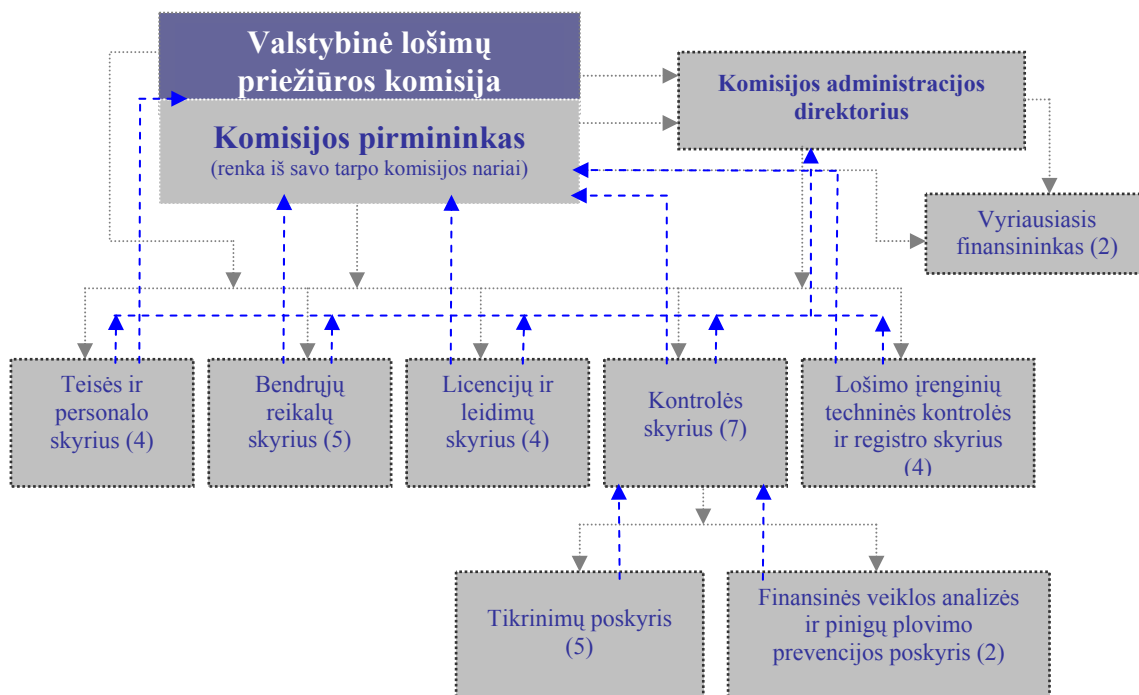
Valstybinė lošimų priežiūros komisija

Komisijos pirmininkas
(renka iš savo tarpo komisijos nariai)

Komisijos administracijos direktorius

Vyriausiasis finansininkas (2)

Teisės ir personalo skyrius (4)

Bendrųjų reikalų skyrius (5)

Licencijų ir leidimų skyrius (4)

Kontrolės skyrius (7)

Lošimo įrenginių techninės kontrolės ir registro skyrius (4)

Tikrinimų poskyris (5)

Finansinės veiklos analizės ir pinigų plovimo prevencijos poskyris (2)